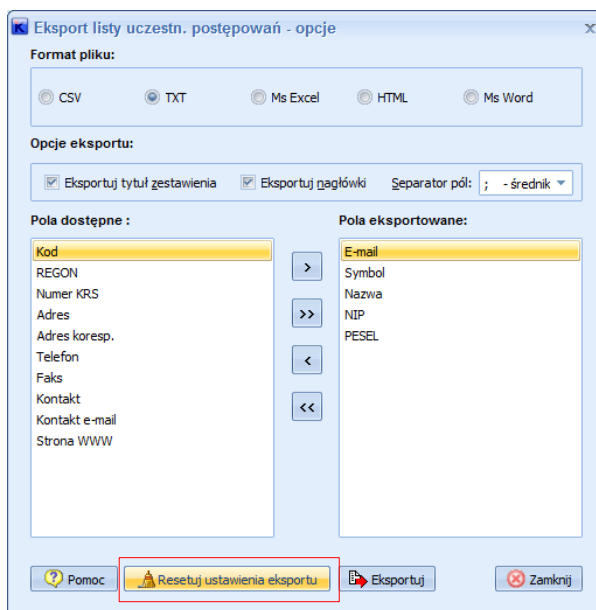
Eksport listy uczestn. postępowań - opcje

Format pliku:

CSV TXT Ms Excel HTML Ms Word

Opcje eksportu:

Eksportuj tytuł zestawienia Eksportuj nagłówki Separator pól: ; - średnik

Pola dostępne :

Kod
REGON
Numer KRS
Adres
Adres koresp.
Telefon
Faks
Kontakt
Kontakt e-mail
Strona WWW

>
>>
<
<<

Pola eksportowane:

E-mail
Symbol
Nazwa
NIP
PESEL

Pomoc Resetuj ustawienia eksportu Eksportuj Zamknij